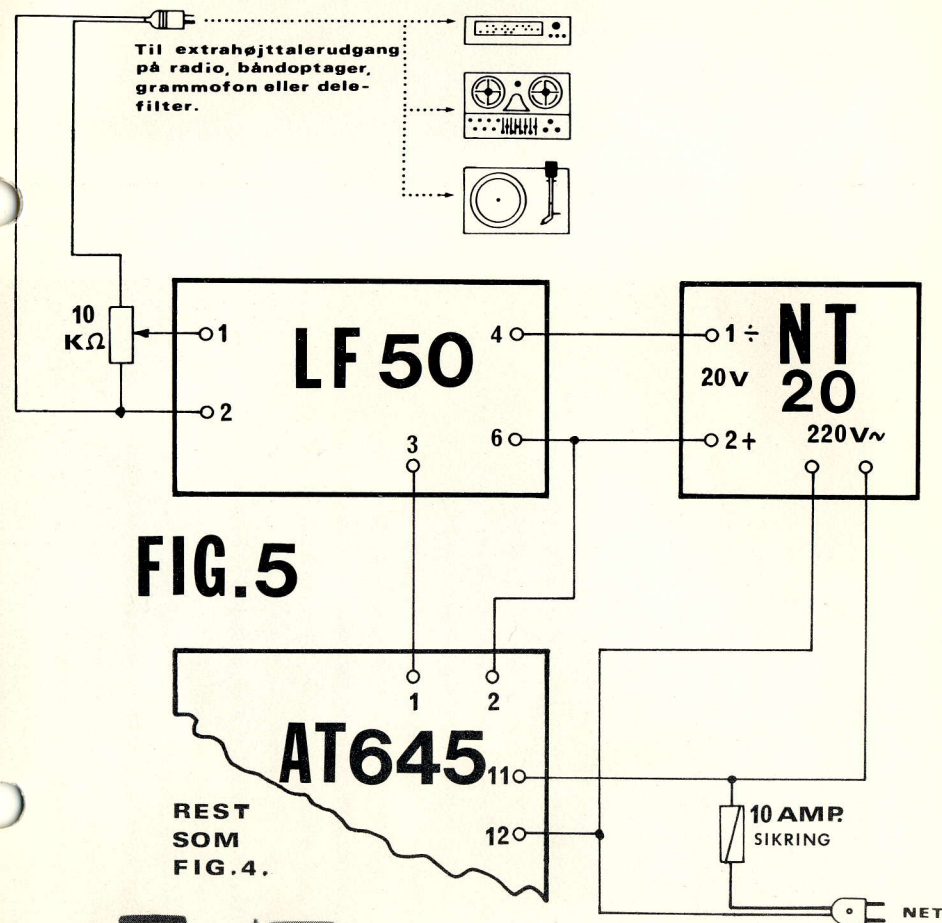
Til extrahøjttalerudgang på radio, båndoptager, grammofon eller delefilter.

10 KΩ

1

2

LF 50

4

6

3

1 ÷

NT 20

20V

2 +

220V~

FIG.5

1

2

AT645

11

12

REST SOM FIG.4.

10 AMP. SIKRING

NET